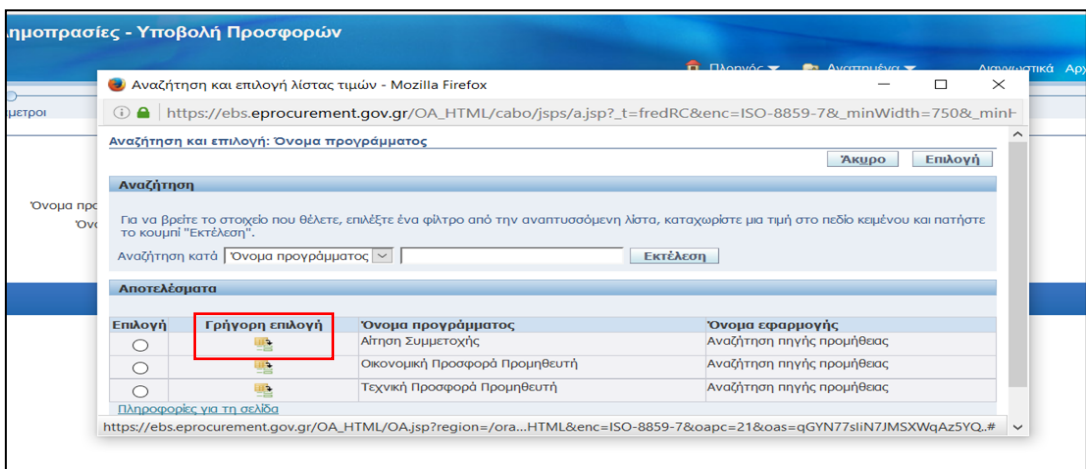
ημοπρασίες - Υποβολή Προσφορών

Πλοηγός Αγαπημένα Διαγνωστικά Αρχ

μετροι

Όνομα προ
Όνο

Αναζήτηση και επιλογή λίστας τιμών - Mozilla Firefox

https://ebs.eprocurement.gov.gr/OA_HTML/cabo/jsps/a.jsp?_t=fredRC&enc=ISO-8859-7&_minWidth=750&_minH

Αναζήτηση και επιλογή: Όνομα προγράμματος

Άκυρο Επιλογή

Αναζήτηση

Για να βρείτε το στοιχείο που θέλετε, επιλέξτε ένα φίλτρο από την αναπτυσσόμενη λίστα, καταχωρίστε μια τιμή στο πεδίο κειμένου και πατήστε το κουμπί "Εκτέλεση".

Αναζήτηση κατά Όνομα προγράμματος Εκτέλεση

Αποτελέσματα

| Επιλογή | Γρήγορη επιλογή | Όνομα προγράμματος | Όνομα εφαρμογής |
|---|---|---|---|
| | | Αίτηση Συμμετοχής | Αναζήτηση πηγής προμήθειας |
| | | Οικονομική Προσφορά Προμηθευτή | Αναζήτηση πηγής προμήθειας |
| | | Τεχνική Προσφορά Προμηθευτή | Αναζήτηση πηγής προμήθειας |

Πληροφορίες για τη σελίδα

https://ebs.eprocurement.gov.gr/OA_HTML/OA.jsp?region=/ora...HTML&enc=ISO-8859-7&oapc=21&oas=qGYN77sIiN7JMSXWqAz5YQ..#